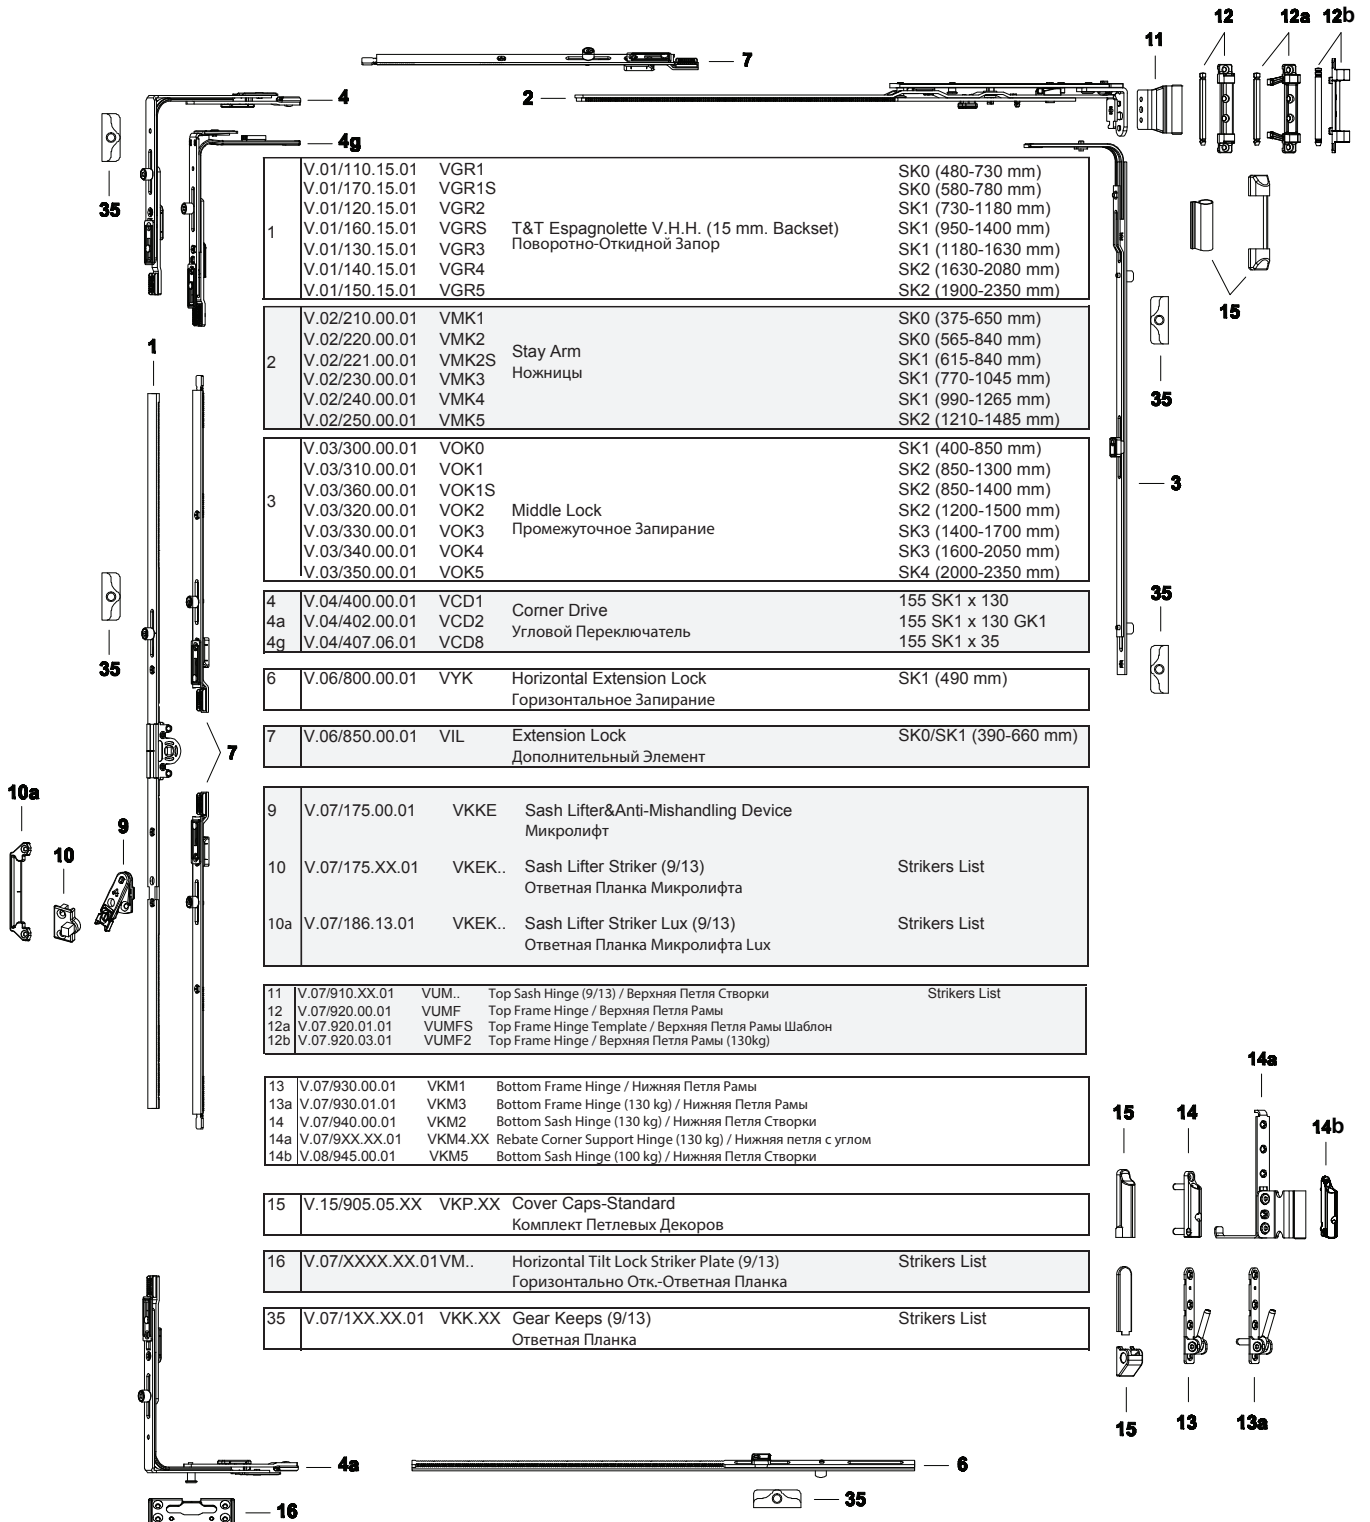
7
2
11
12
12a
12b
4
4g
35

| 1 | V.01/110.15.01<br>V.01/170.15.01<br>V.01/120.15.01<br>V.01/160.15.01<br>V.01/130.15.01<br>V.01/140.15.01<br>V.01/150.15.01 | VGR1<br>VGR1S<br>VGR2<br>VGRS<br>VGR3<br>VGR4<br>VGR5 | T&T Espagnolette V.H.H. (15 mm. Backset)<br>Поворотно-Откидной Запор | SK0 (480-730 mm)<br>SK0 (580-780 mm)<br>SK1 (730-1180 mm)<br>SK1 (950-1400 mm)<br>SK1 (1180-1630 mm)<br>SK2 (1630-2080 mm)<br>SK2 (1900-2350 mm) |
|---|---|---|---|---|
| 2 | V.02/210.00.01<br>V.02/220.00.01<br>V.02/221.00.01<br>V.02/230.00.01<br>V.02/240.00.01<br>V.02/250.00.01 | VMK1<br>VMK2<br>VMK2S<br>VMK3<br>VMK4<br>VMK5 | Stay Arm<br>Ножницы | SK0 (375-650 mm)<br>SK0 (565-840 mm)<br>SK1 (615-840 mm)<br>SK1 (770-1045 mm)<br>SK1 (990-1265 mm)<br>SK2 (1210-1485 mm) |
| 3 | V.03/300.00.01<br>V.03/310.00.01<br>V.03/360.00.01<br>V.03/320.00.01<br>V.03/330.00.01<br>V.03/340.00.01<br>V.03/350.00.01 | VOK0<br>VOK1<br>VOK1S<br>VOK2<br>VOK3<br>VOK4<br>VOK5 | Middle Lock<br>Промежуточное Запирание | SK1 (400-850 mm)<br>SK2 (850-1300 mm)<br>SK2 (850-1400 mm)<br>SK2 (1200-1500 mm)<br>SK3 (1400-1700 mm)<br>SK3 (1600-2050 mm)<br>SK4 (2000-2350 mm) |
| 4<br>4a<br>4g | V.04/400.00.01<br>V.04/402.00.01<br>V.04/407.06.01 | VCD1<br>VCD2<br>VCD8 | Corner Drive<br>Угловой Переключатель | 155 SK1 x 130<br>155 SK1 x 130 GK1<br>155 SK1 x 35 |
| 6 | V.06/800.00.01 | VYK | Horizontal Extension Lock<br>Горизонтальное Запирание | SK1 (490 mm) |
| 7 | V.06/850.00.01 | VIL | Extension Lock<br>Дополнительный Элемент | SK0/SK1 (390-660 mm) |
| 9 | V.07/175.00.01 | VKKE | Sash Lifter&Anti-Mishandling Device<br>Микролифт | |
| 10 | V.07/175.XX.01 | VKEK.. | Sash Lifter Striker (9/13)<br>Ответная Планка Микролифта | Strikers List |
| 10a | V.07/186.13.01 | VKEK.. | Sash Lifter Striker Lux (9/13)<br>Ответная Планка Микролифта Lux | Strikers List |
| 11<br>12<br>12a<br>12b | V.07/910.XX.01<br>V.07/920.00.01<br>V.07.920.01.01<br>V.07.920.03.01 | VUM..<br>VUMF<br>VUMFS<br>VUMF2 | Top Sash Hinge (9/13) / Верхняя Петля Створки<br>Top Frame Hinge / Верхняя Петля Рамы<br>Top Frame Hinge Template / Верхняя Петля Рамы Шаблон<br>Top Frame Hinge / Верхняя Петля Рамы (130kg) | Strikers List |
| 13<br>13a<br>14<br>14a<br>14b | V.07/930.00.01<br>V.07/930.01.01<br>V.07/940.00.01<br>V.07/9XX.XX.01<br>V.08/945.00.01 | VKM1<br>VKM3<br>VKM2<br>VKM4.XX<br>VKM5 | Bottom Frame Hinge / Нижняя Петля Рамы<br>Bottom Frame Hinge (130 kg) / Нижняя Петля Рамы<br>Bottom Sash Hinge (130 kg) / Нижняя Петля Створки<br>Rebate Corner Support Hinge (130 kg) / Нижняя петля с углом<br>Bottom Sash Hinge (100 kg) / Нижняя Петля Створки | |
| 15 | V.15/905.05.XX | VKP.XX | Cover Caps-Standard<br>Комплект Петлевых Декоров | |
| 16 | V.07/XXXX.XX.01 | VM.. | Horizontal Tilt Lock Striker Plate (9/13)<br>Горизонтально Отк.-Ответная Планка | Strikers List |
| 35 | V.07/1XX.XX.01 | VKK.XX | Gear Keeps (9/13)<br>Ответная Планка | Strikers List |

15
35
1
3
35
35
7
10a
10
9
14a
15
14
14b
15
13
13a
4a
6
35
16